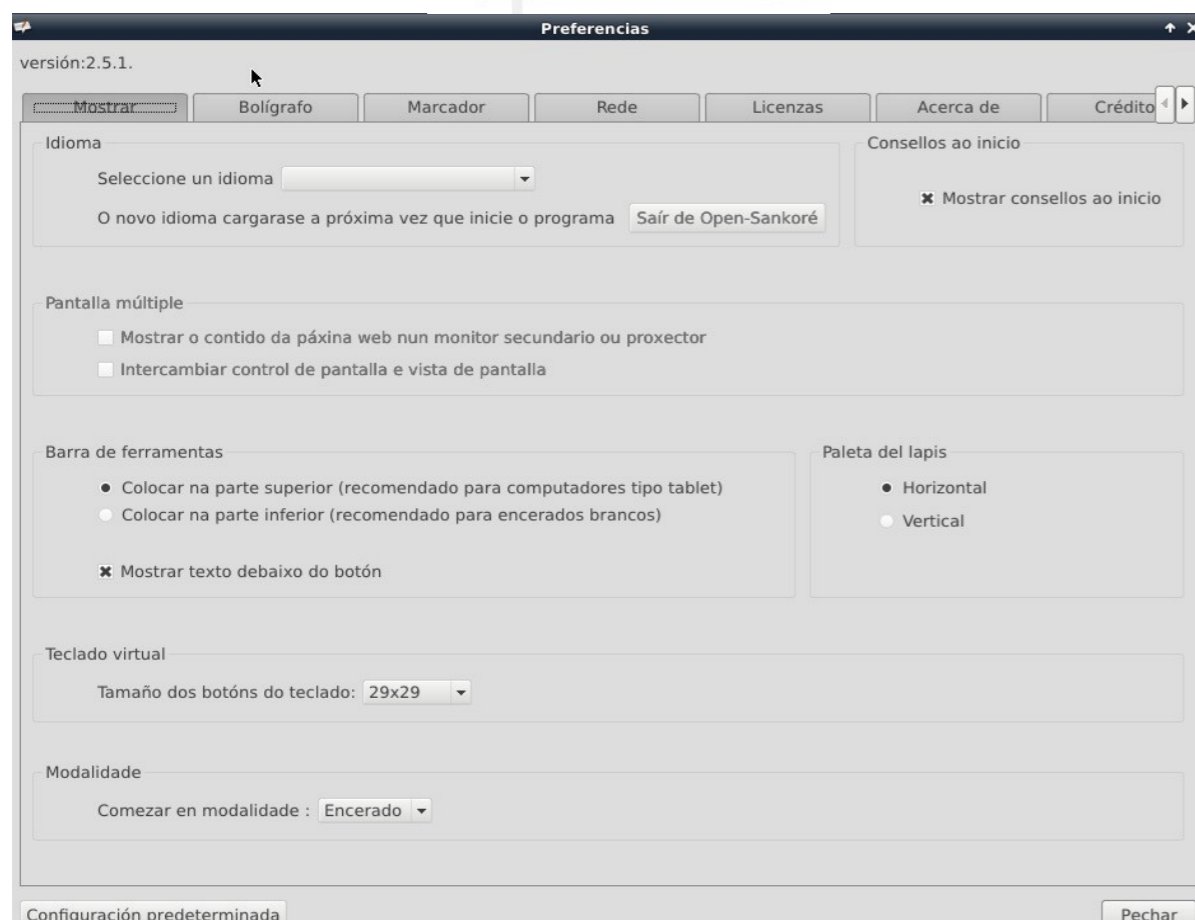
Preferencias

versión:2.5.1.

Mostrar | Bolígrafo | Marcador | Rede | Licenzas | Acerca de | Crédito

Idioma

Seleccione un idioma

O novo idioma cargarase a próxima vez que inicie o programa

Saír de Open-Sankoré

Consellos ao inicio

Mostrar consellos ao inicio

Pantalla múltiple

Mostrar o contido da páxina web nun monitor secundario ou proxector

Intercambiar control de pantalla e vista de pantalla

Barra de ferramentas

Colocar na parte superior (recomendado para computadores tipo tablet)

Colocar na parte inferior (recomendado para encerados brancos)

Mostrar texto debaixo do botón

Paleta del lapis

Horizontal

Vertical

Teclado virtual

Tamaño dos botóns do teclado: 29x29

Modalidade

Comezar en modalidade : Encerado

Configuración predeterminada

Pechar